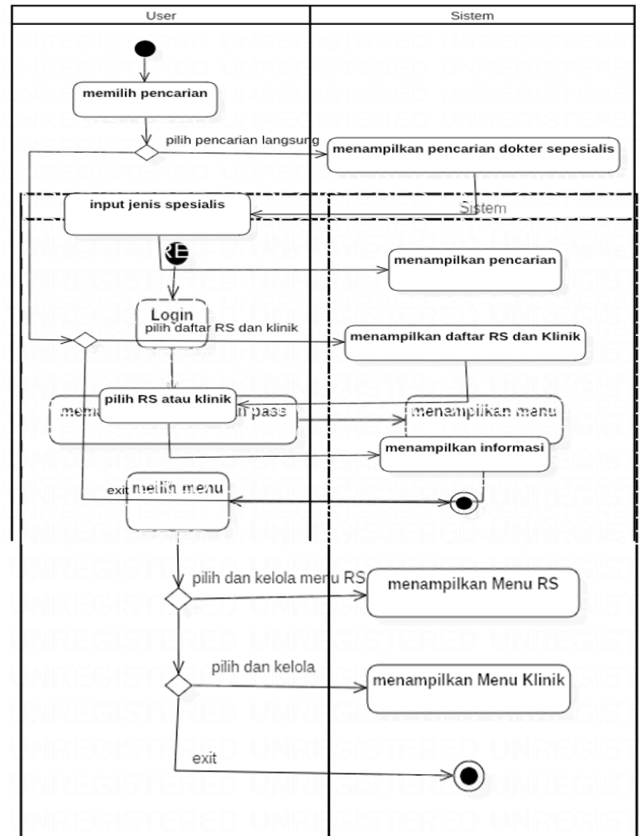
User

Sistem

memilih pencarian

pilih pencarian langsung

menampilkan pencarian dokter sepesialis

Sistem

input jenis spesialis

menampilkan pencarian

Login

pilih daftar RS dan klinik

menampilkan daftar RS dan Klinik

pilih RS atau klinik

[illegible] pass

menampilkan menu

menampilkan informasi

exit

milih menu

pilih dan kelola menu RS

menampilkan Menu RS

pilih dan kelola

menampilkan Menu Klinik

exit

UNREGISTERED UNREGISTERED UNREGISTERED